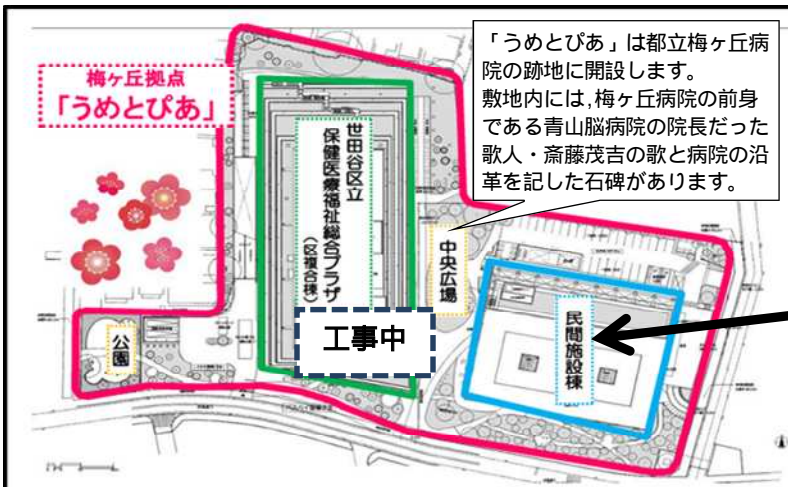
梅ヶ丘拠点
「うめとぴあ」

「うめとぴあ」は都立梅ヶ丘病院の跡地に開設します。
敷地内には,梅ヶ丘病院の前身である青山脳病院の院長だった歌人・斎藤茂吉の歌と病院の沿革を記した石碑があります。

世田谷区立
保健医療福祉総合プラザ
(区複合棟)

中央広場

民間施設棟

公園

工事中